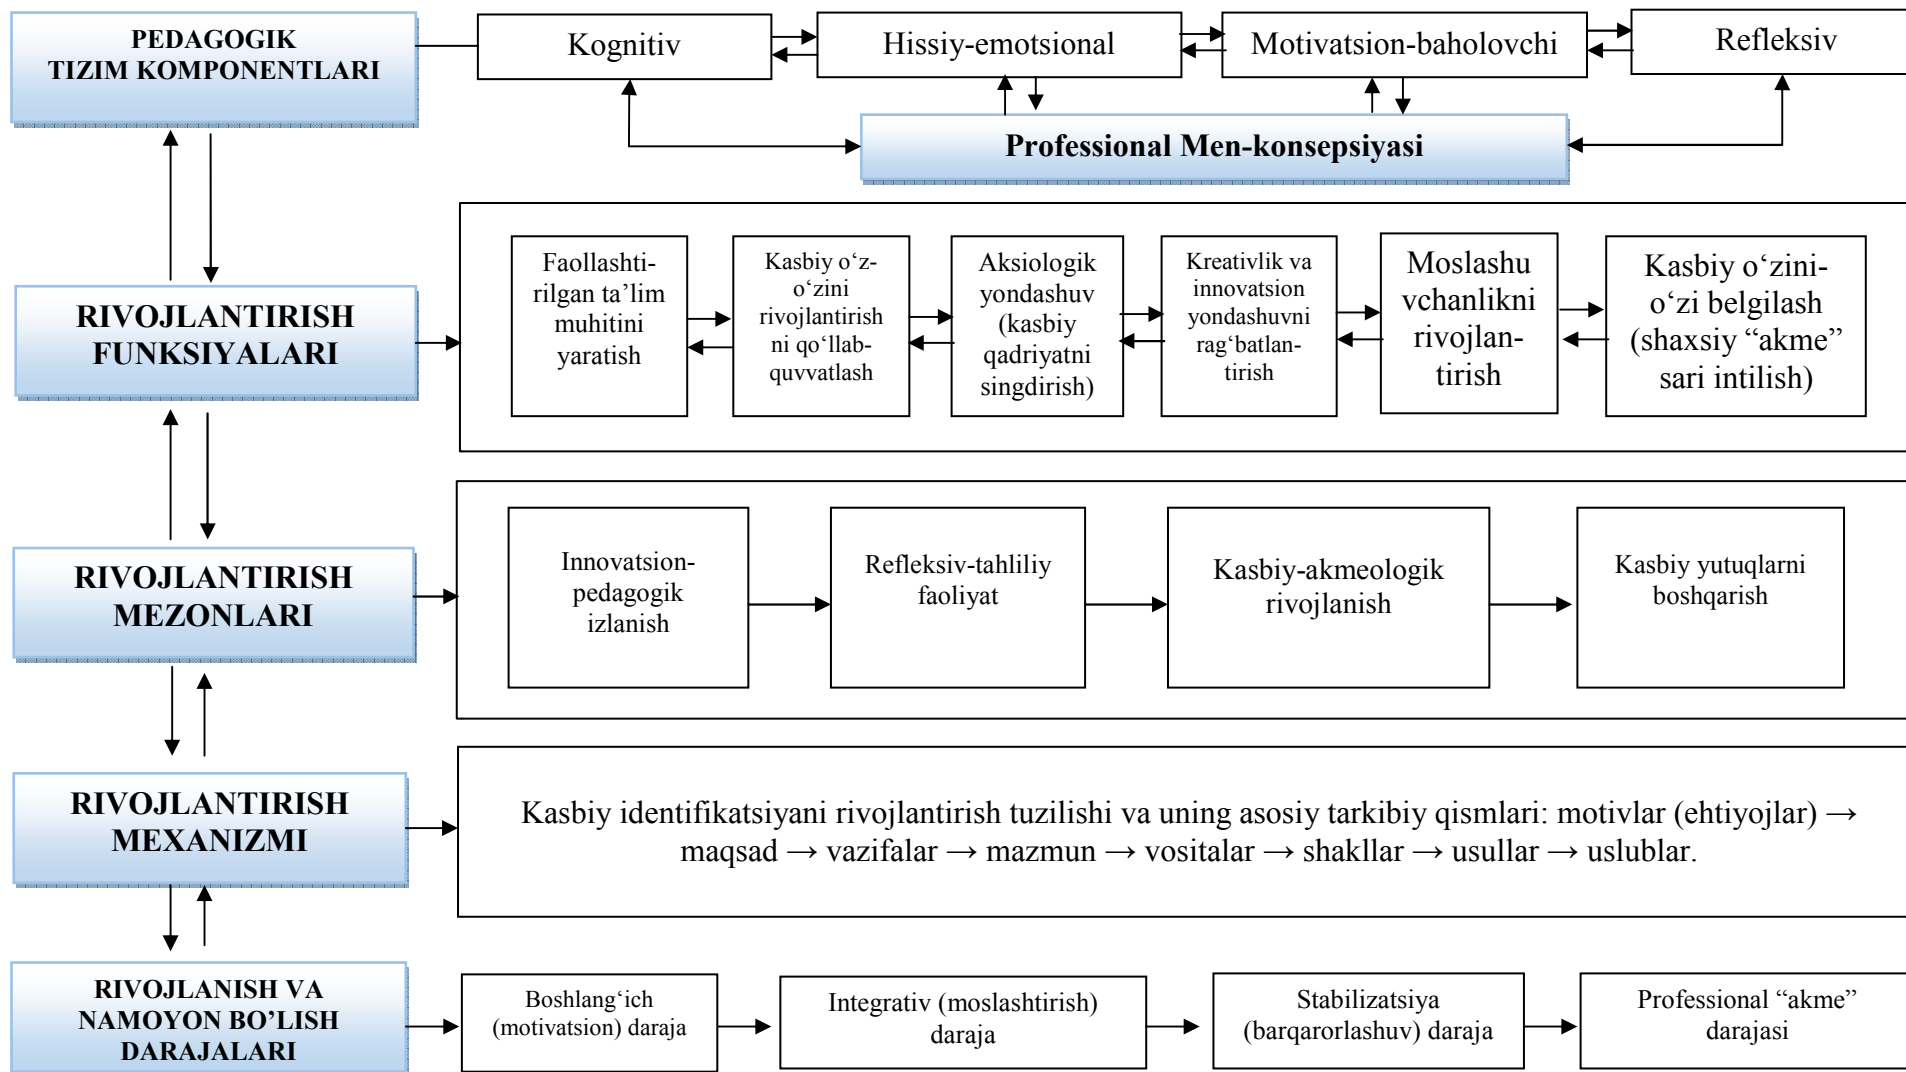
PEDAGOGIK TIZIM KOMPONENTLARI

Kognitiv

Hissiy-emotsional

Motivatsion-baholovchi

Refleksiv

Professional Men-konsepsiyasi

RIVOJLANTIRISH FUNKSIYALARI

Faollashtirilgan ta'lim muhitini yaratish

Kasbiy o'z-o'zini rivojlantirishni qo'llab-quvvatlash

Aksiologik yondashuv (kasbiy qadriyatni singdirish)

Kreativlik va innovatsion yondashuvni rag'batlantirish

Moslashuvchanlikni rivojlantirish

Kasbiy o'zini-o'zi belgilash (shaxsiy "akme" sari intilish)

RIVOJLANTIRISH MEZONLARI

Innovatsion-pedagogik izlanish

Refleksiv-tahliliy faoliyat

Kasbiy-akmeologik rivojlanish

Kasbiy yutuqlarni boshqarish

RIVOJLANTIRISH MEXANIZMI

Kasbiy identifikatsiyani rivojlantirish tuzilishi va uning asosiy tarkibiy qismlari: motivlar (ehtiyojlar) → maqsad → vazifalar → mazmun → vositalar → shakllar → usullar → uslublar.

RIVOJLANISH VA NAMOYON BO'LISH DARAJALARI

Boshlang'ich (motivatsion) daraja

Integrativ (moslashtirish) daraja

Stabilizatsiya (barqarorlashuv) daraja

Professional "akme" darajasi